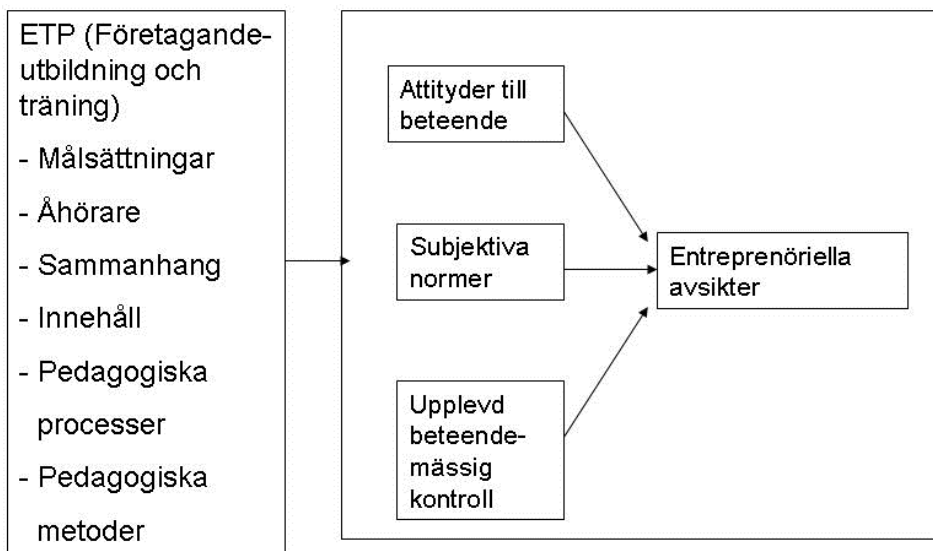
ETP (Företagandeutbildning och träning)

- Målsättningar
- Åhörare
- Sammanhang
- Innehåll
- Pedagogiska processer
- Pedagogiska metoder

Attityder till beteende

Subjektiva normer

Upplevd beteendemässig kontroll

Entreprenöriella avsikter